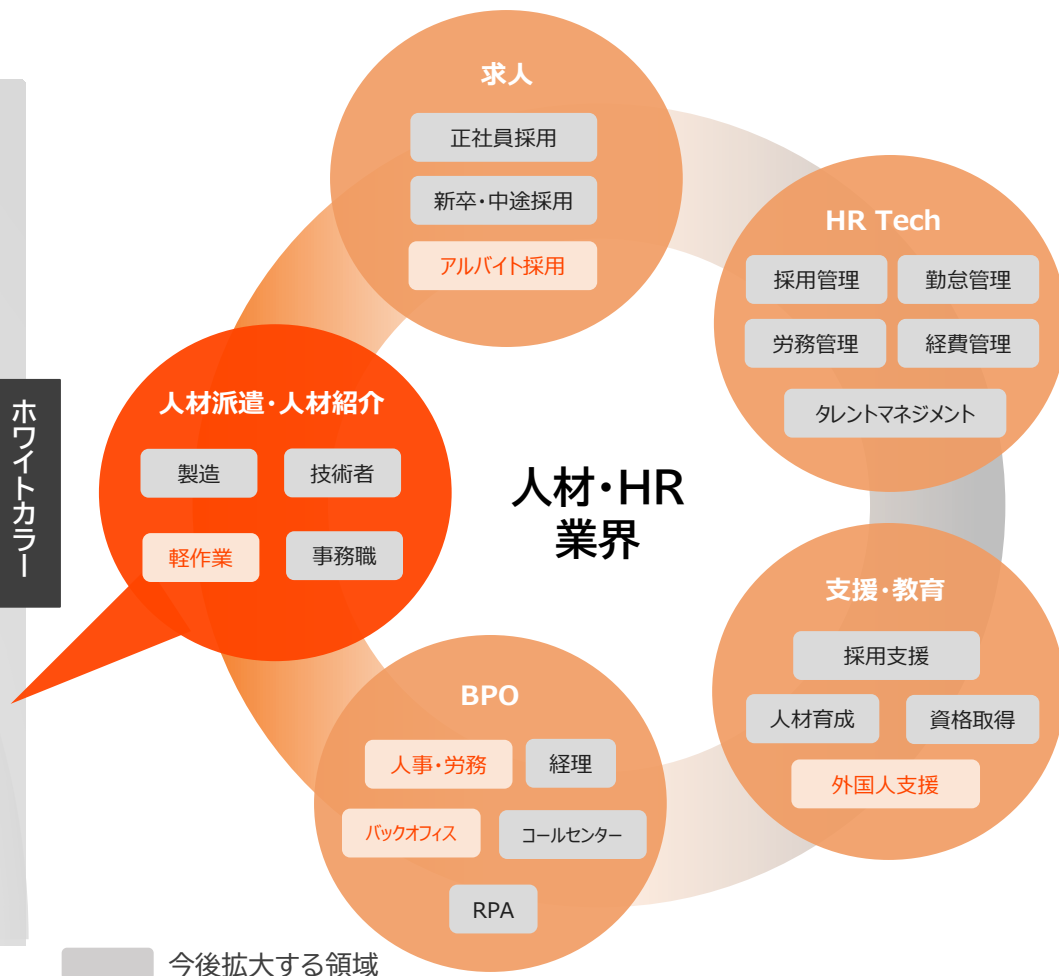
ホワイトカラー

求人
正社員採用
新卒・中途採用
アルバイト採用

HR Tech
採用管理
勤怠管理
労務管理
経費管理
タレントマネジメント

人材派遣・人材紹介
製造
技術者
軽作業
事務職

人材・HR
業界

支援・教育
採用支援
人材育成
資格取得
外国人支援

BPO
人事・労務
経理
バックオフィス
コールセンター
RPA

今後拡大する領域